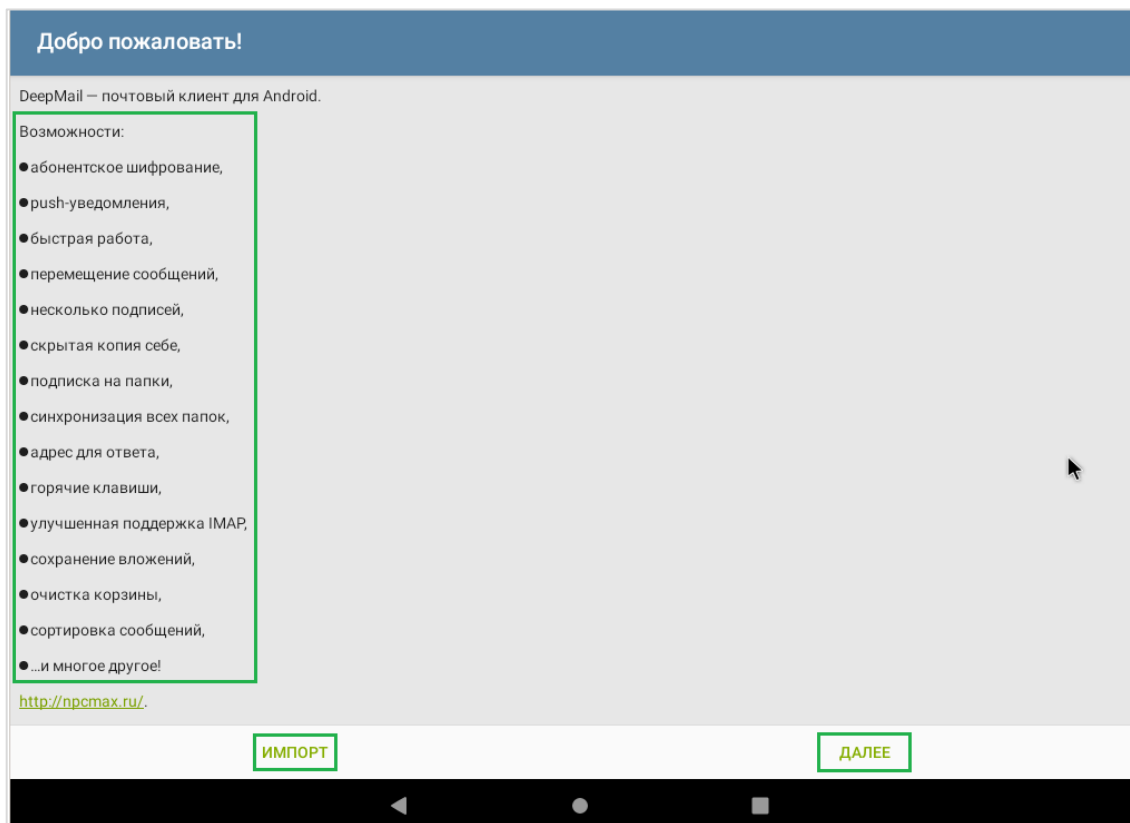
Добро пожаловать!

DeepMail — почтовый клиент для Android.

Возможности:

●абонентское шифрование,

●push-уведомления,

●быстрая работа,

●перемещение сообщений,

●несколько подписей,

●скрытая копия себе,

●подписка на папки,

●синхронизация всех папок,

●адрес для ответа,

●горячие клавиши,

●улучшенная поддержка IMAP,

●сохранение вложений,

●очистка корзины,

●сортировка сообщений,

●...и многое другое!

http://npcmax.ru/.

ИМПОРТ

ДАЛЕЕ